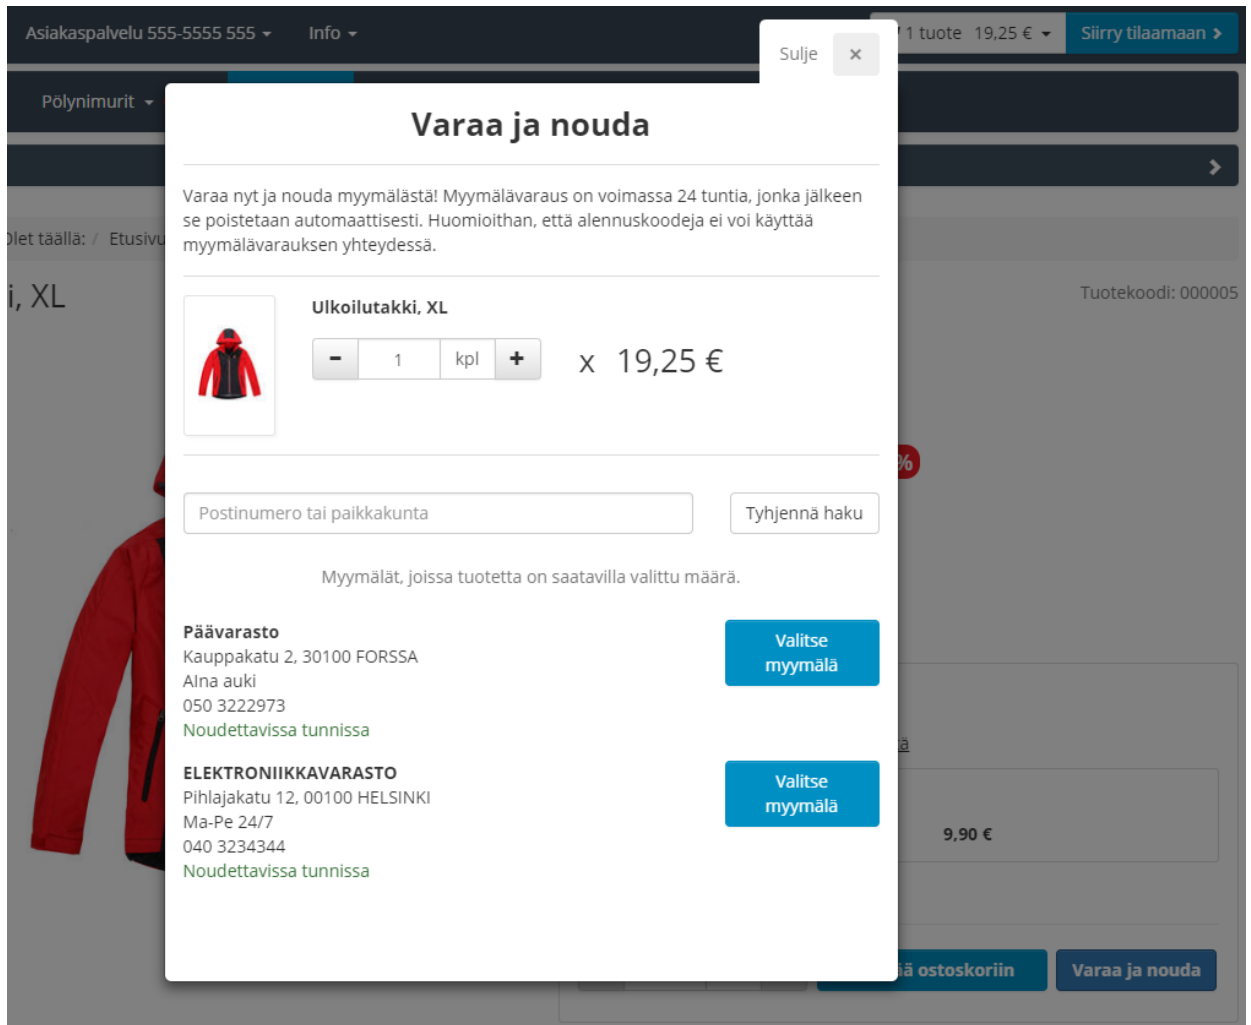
Asiakaspalvelu 555-5555 555 Info 1 tuote 19,25 € Siirry tilaamaan

Pölynimurit

Olet täällä: / Etusivu

i, XL

Tuotekoodi: 000005

Sulje ×

Varaa ja nouda

Varaa nyt ja nouda myymälästä! Myymälävaraus on voimassa 24 tuntia, jonka jälkeen se poistetaan automaattisesti. Huomioithan, että alennuskoodeja ei voi käyttää myymälävarauksen yhteydessä.

Ulkoilutakki, XL

- 1 kpl +

x 19,25 €

Postinumero tai paikkakunta

Tyhjennä haku

Myymälät, joissa tuotetta on saatavilla valittu määrä.

Päävarasto
Kauppakatu 2, 30100 FORSSA
Alna auki
050 3222973
Noudettavissa tunnissa

Valitse myymälä

ELEKTRONIIKKAVARASTO
Pihlajakatu 12, 00100 HELSINKI
Ma-Pe 24/7
040 3234344
Noudettavissa tunnissa

Valitse myymälä

%

ä

9,90 €

ä ostoskoriin

Varaa ja nouda